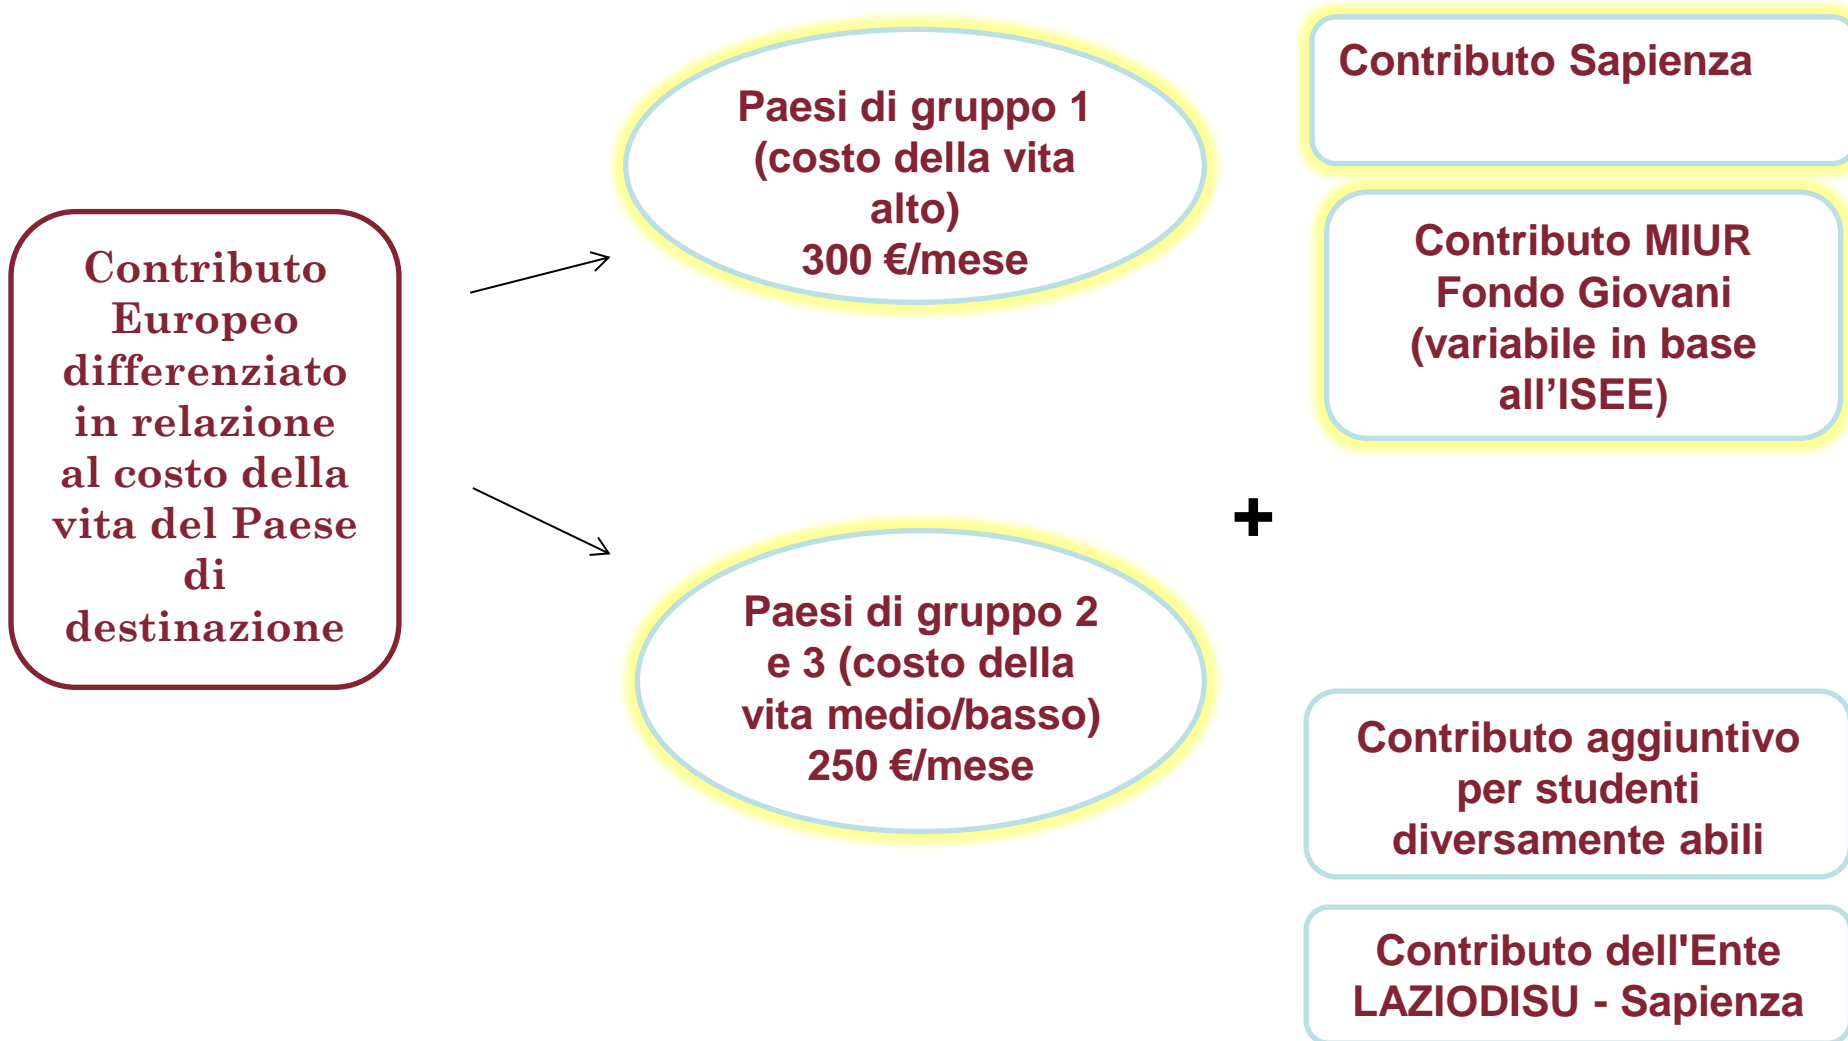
Contributo Europeo differenziato in relazione al costo della vita del Paese di destinazione

Paesi di gruppo 1 (costo della vita alto)
300 €/mese

Paesi di gruppo 2 e 3 (costo della vita medio/basso)
250 €/mese

+

Contributo Sapienza

Contributo MIUR Fondo Giovani (variabile in base all’ISEE)

Contributo aggiuntivo per studenti diversamente abili

Contributo dell'Ente LAZIODISU - Sapienza